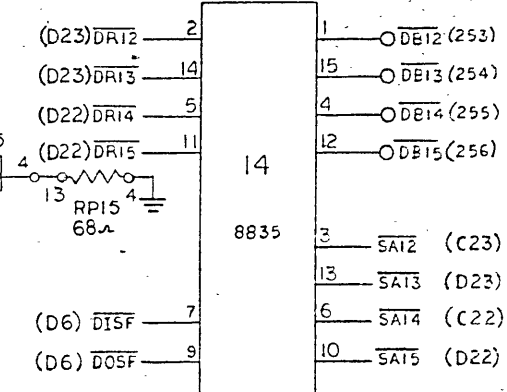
(D23) $\overline{DRI2}$ 2
(D23) $\overline{DRI3}$ 14
(D22) $\overline{DRI4}$ 5
(D22) $\overline{DRI5}$ 11
4 13 RP15 4
68$\Omega$
1 $\overline{DBI2}$ (253)
15 $\overline{DBI3}$ (254)
4 $\overline{DBI4}$ (255)
12 $\overline{DBI5}$ (256)
14
8835
3 $\overline{SAI2}$ (C23)
13 $\overline{SAI3}$ (D23)
6 $\overline{SAI4}$ (C22)
10 $\overline{SAI5}$ (D22)
(D6) $\overline{DISF}$ 7
(D6) $\overline{DOSF}$ 9